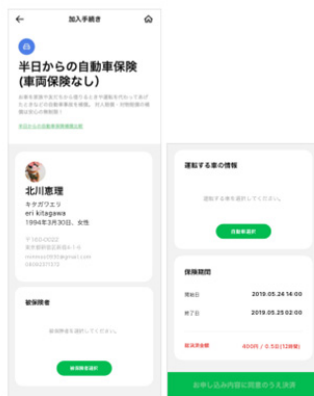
加入手続き

半日からの自動車保険(車両保険なし)

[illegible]

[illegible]

北川恵理
キタガワエリ
eri kitagawa
1994年3月30日、女性

〒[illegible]
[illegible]
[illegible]
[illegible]

被保険者

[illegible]

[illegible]

運転する車の情報

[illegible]

自動車選択

保険期間

開始日 2019.05.24 16:00
終了日 2019.05.25 02:00

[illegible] 400円 / 0.5日(12時間)

お申し込み内容に同意のうえ決済